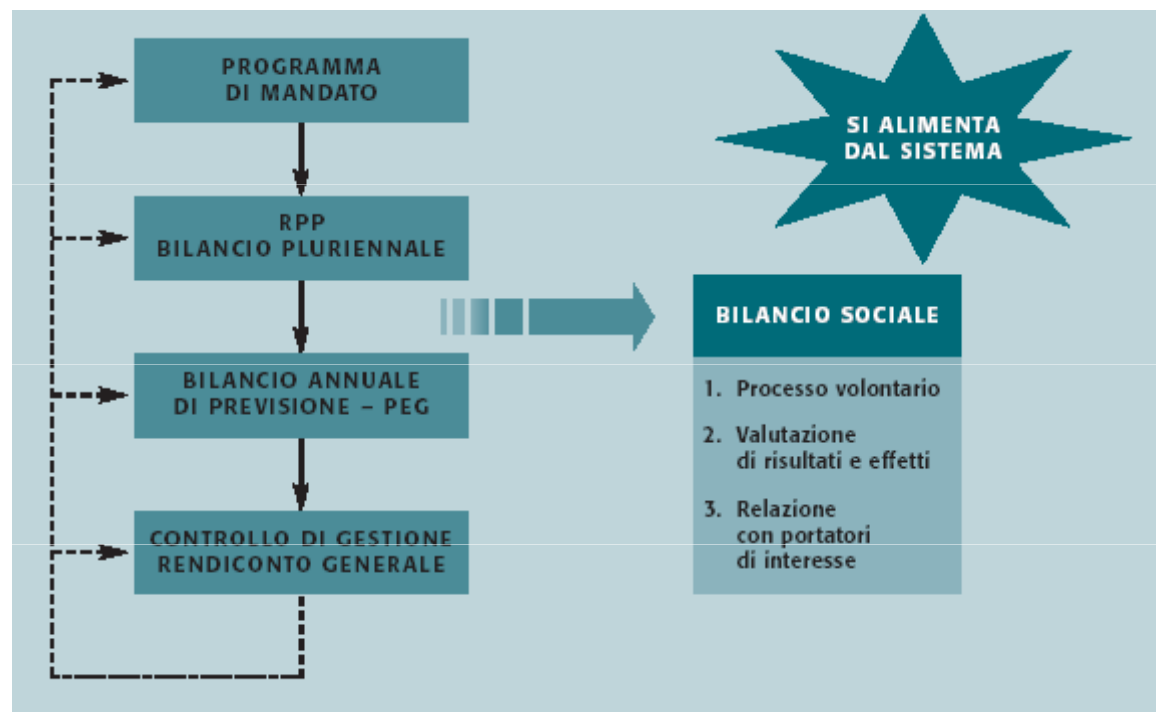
PROGRAMMA DI MANDATO

RPP BILANCIO PLURIENNALE

BILANCIO ANNUALE DI PREVISIONE – PEG

CONTROLLO DI GESTIONE RENDICONTO GENERALE

SI ALIMENTA DAL SISTEMA

BILANCIO SOCIALE

1. Processo volontario

2. Valutazione di risultati e effetti

3. Relazione con portatori di interesse